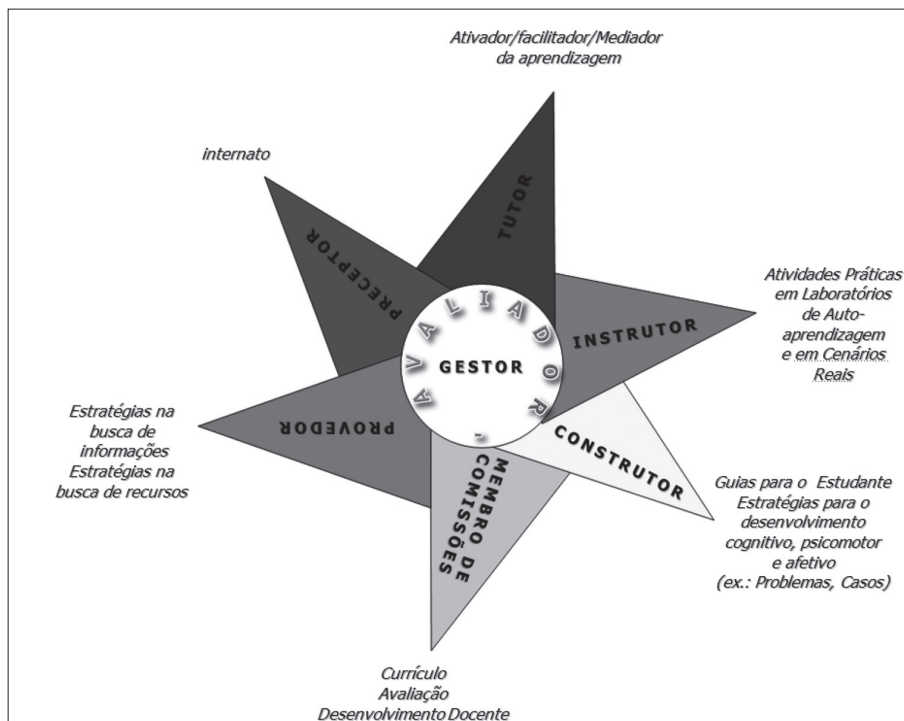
Ativador/facilitador/Mediador da aprendizagem

internato

TUTOR

PRECEPTOR

Atividades Práticas em Laboratórios de Auto-aprendizagem e em Cenários Reais

INSTRUTOR

AVALIADOR ,

GESTOR

Estratégias na busca de informações
Estratégias na busca de recursos

PROVEDOR

CONSTRUTOR

MEMBRO DE COMISSÕES

Guias para o Estudante
Estratégias para o desenvolvimento cognitivo, psicomotor e afetivo
(ex.: Problemas, Casos)

Currículo
Avaliação
Desenvolvimento Docente